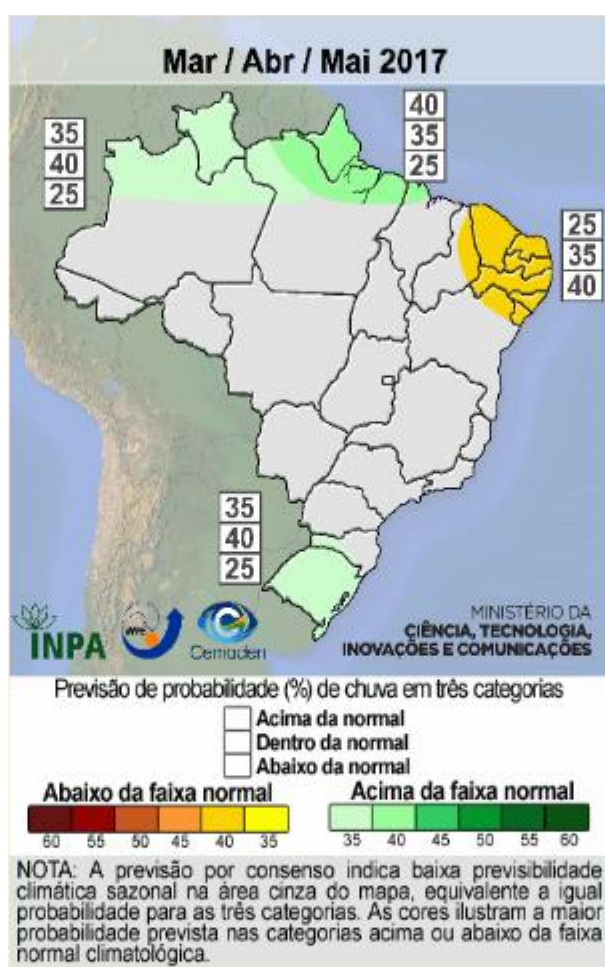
Mar / Abr / Mai 2017

35
40
25

40
35
25

25
35
40

35
40
25

INPA

Cemaden

MINISTÉRIO DA
CIÊNCIA, TECNOLOGIA,
INOVAÇÕES E COMUNICAÇÕES

Previsão de probabilidade (%) de chuva em três categorias

Acima da normal
Dentro da normal
Abaixo da normal

Abaixo da faixa normal
60 55 50 45 40 35

Acima da faixa normal
35 40 45 50 55 60

NOTA: A previsão por consenso indica baixa previsibilidade climática sazonal na área cinza do mapa, equivalente a igual probabilidade para as três categorias. As cores ilustram a maior probabilidade prevista nas categorias acima ou abaixo da faixa normal climatológica.